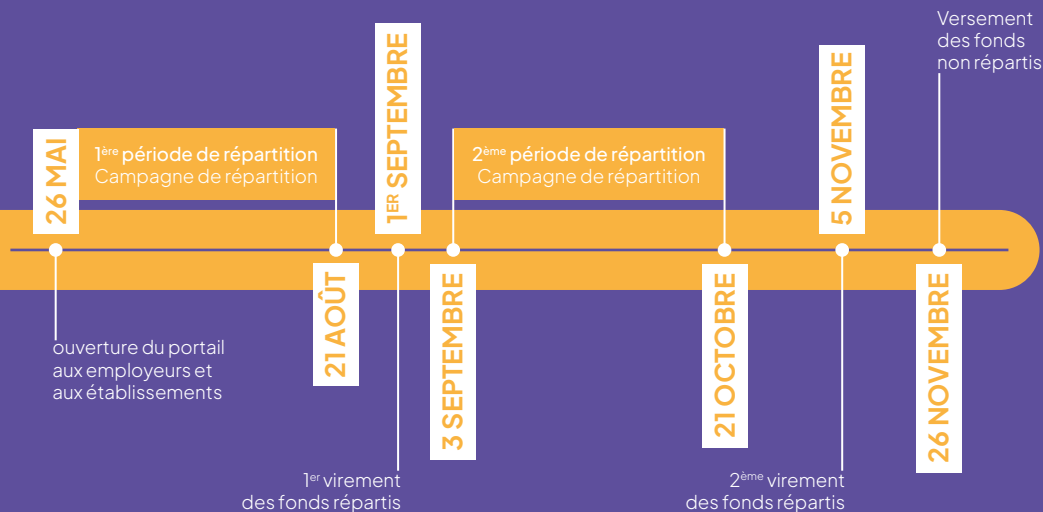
Versement des fonds non répartis

26 MAI

1$^{ère}$ période de répartition
Campagne de répartition

1ER SEPTEMBRE

2$^{ème}$ période de répartition
Campagne de répartition

5 NOVEMBRE

ouverture du portail aux employeurs et aux établissements

21 AOÛT

3 SEPTEMBRE

21 OCTOBRE

26 NOVEMBRE

1$^{er}$ virement des fonds répartis

2$^{ème}$ virement des fonds répartis